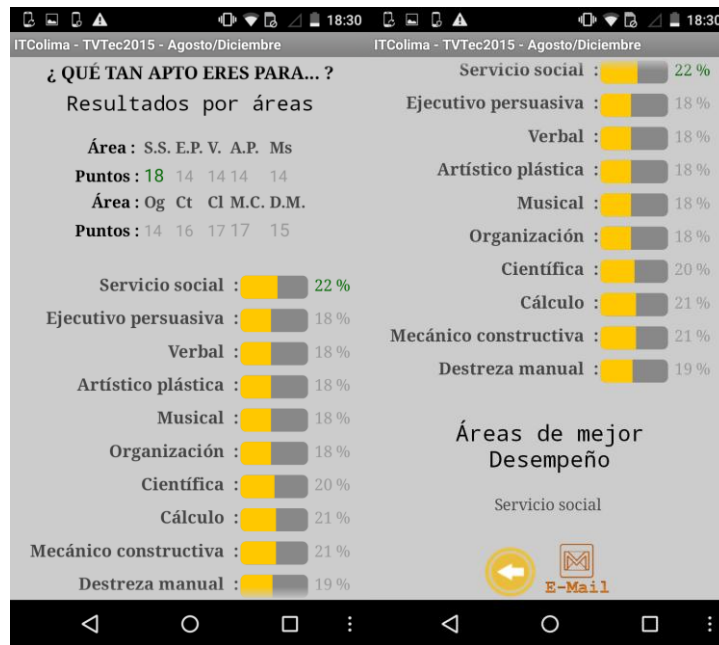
18:30
ITColima - TVTec2015 - Agosto/Diciembre
¿ QUÉ TAN APTO ERES PARA... ?
Resultados por áreas

| Área : | S.S. | E.P. | V. | A.P. | Ms |
|---|---|---|---|---|---|
| Puntos : | 18 | 14 | 14 | 14 | 14 |
| Área : | Og | Ct | Cl | M.C. | D.M. |
| Puntos : | 14 | 16 | 17 | 17 | 15 |

Servicio social : 22 %
Ejecutivo persuasiva : 18 %
Verbal : 18 %
Artístico plástica : 18 %
Musical : 18 %
Organización : 18 %
Científica : 20 %
Cálculo : 21 %
Mecánico constructiva : 21 %
Destreza manual : 19 %

18:30
ITColima - TVTec2015 - Agosto/Diciembre
Servicio social : 22 %
Ejecutivo persuasiva : 18 %
Verbal : 18 %
Artístico plástica : 18 %
Musical : 18 %
Organización : 18 %
Científica : 20 %
Cálculo : 21 %
Mecánico constructiva : 21 %
Destreza manual : 19 %

Áreas de mejor Desempeño

Servicio social

E-Mail